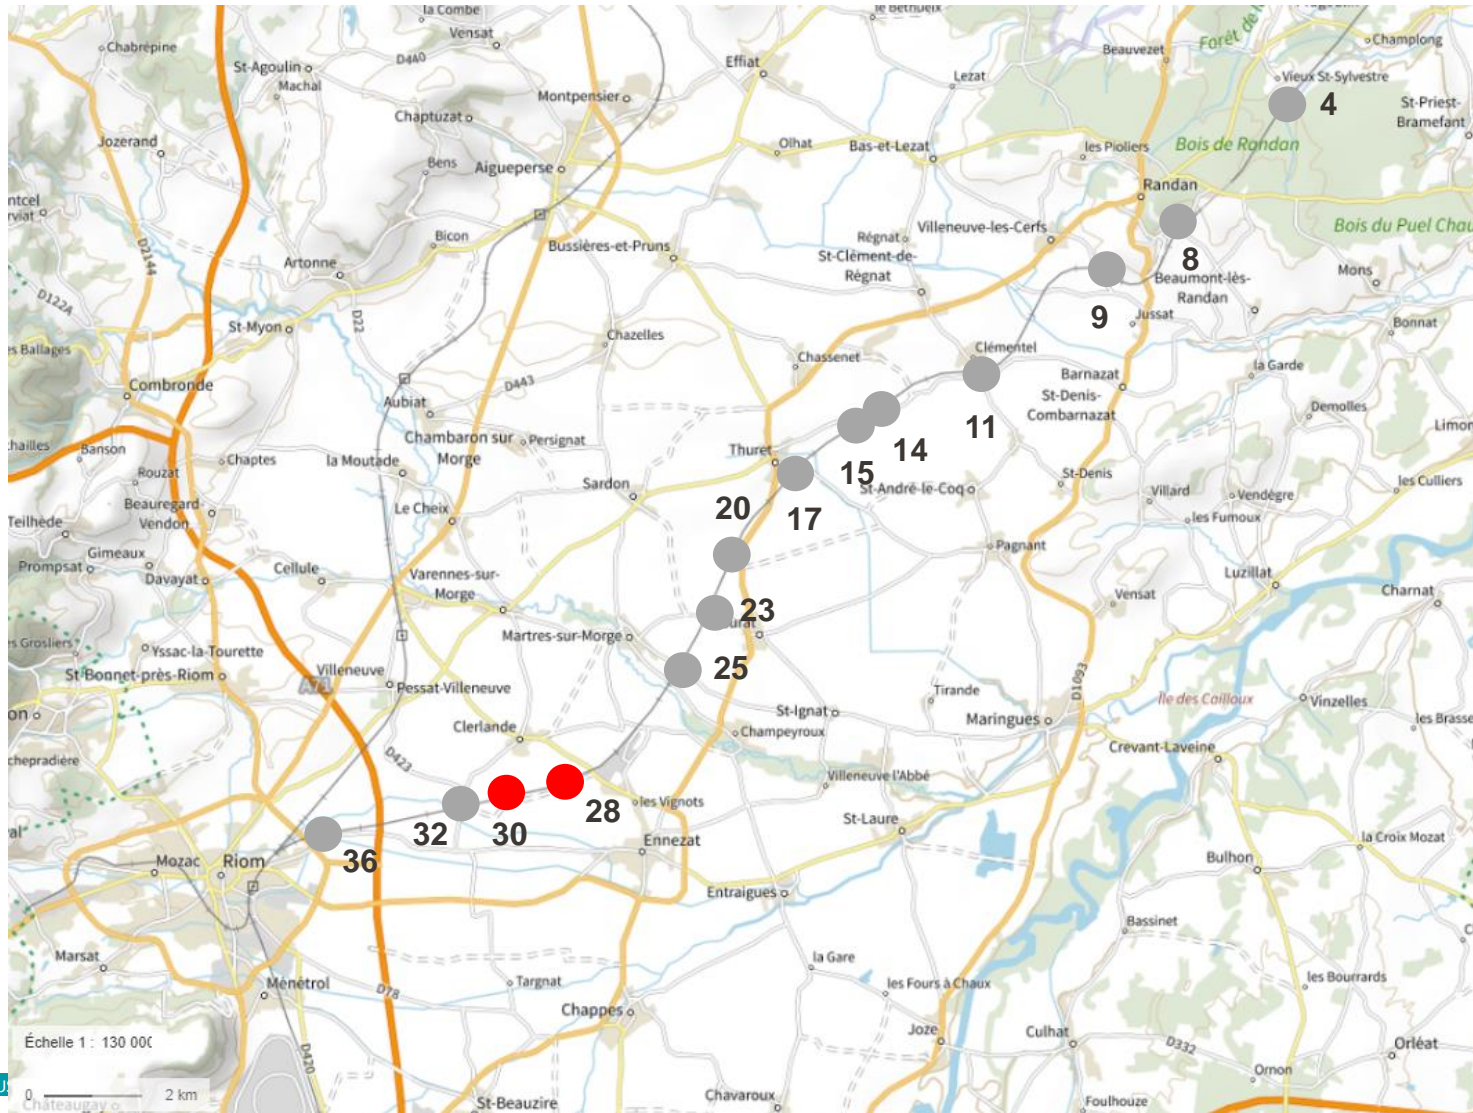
la Combe
Vensat
le Bethueix
Chabrépine
St-Agoulin
Machal
D440
Effiat
Beauvezet
Forêt de
Champlong
Vieux St-Sylvestre
4
St-Priest-Bramefant
Montpensier
Lezat
Jozerand
Chaptuzat
Olhat
Bas-et-Lezat
les Piollers
Bois de Randan
Bens
Aigueperse
Randan
ntcel
rviat
8
Bois du Puel Chau
D2144
Bicon
Bussières-et-Pruns
Régnat
Villeneuve-les-Cerfs
St-Clément-de-Régnat
Beaumont-lès-Randan
Mons
Artonne
9
D1224
Jussat
Bonnat
St-Myon
D22
Chazelles
Clémentel
s Ballages
Chassenet
Barnazat
la Garde
Combronde
D443
St-Denis-Combarnazat
Aubiat
Demolles
11
Limon
Chambaron sur Morge
Persignat
14
Banson
Thuret
hailles
Chaptes
la Moutade
St-Denis
Rouzat
15
les Culliers
Sardon
St-André-le-Coq
Villard
Vendègre
Beauregard-Vendon
Le Cheix
20
17
les Fumoux
Teilhède
Pagnant
Gimeaux
Cellule
Prompsat
Davayat
Varennes-sur-Morge
Luzillat
Vensat
Charnat
23
s Grosliers
Martres-sur-Morge
Yssac-la-Tourette
25
St Bonnet-près-Riom
Villeneuve
Tirande
Pessat-Villeneuve
A71
D1093
Ile des Cailloux
Vinzelles
on
St-Ignat
Maringues
les Brasse
Clerlande
Champeyroux
chepradière
Crevant-Laveine
D423
Villeneuve l'Abbé
les Vignots
28
32
30
St-Laure
al
la Croix Mozat
Ennezat
36
Mozac
Riom
Bulhon
Entraigues
Bassinet
Marsat
la Gare
Targnat
les Bourrards
Ménétrol
D78
les Fours à Chaux
Chappes
Joze
Culhat
Échelle 1 : 130 000
D332
Orléat
Ornon
D420
0
2 km
Châteaugay
St-Beauzire
Chavaroux
Foulhouze